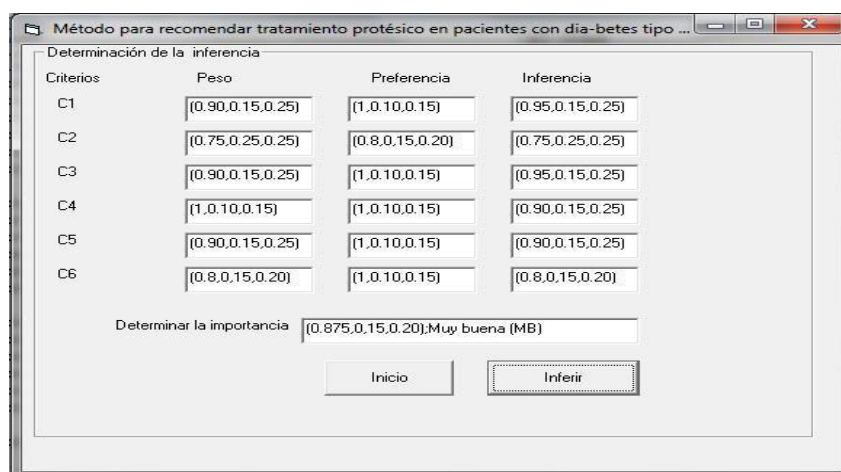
Método para recomendar tratamiento protésico en pacientes con dia-betes tipo ...

Determinación de la inferencia

| Criterios | Peso | Preferencia | Inferencia |
|---|---|---|---|
| C1 | (0.90,0.15,0.25) | (1,0.10,0.15) | (0.95,0.15,0.25) |
| C2 | (0.75,0.25,0.25) | (0.8,0,15,0.20) | (0.75,0.25,0.25) |
| C3 | (0.90,0.15,0.25) | (1,0.10,0.15) | (0.95,0.15,0.25) |
| C4 | (1,0.10,0.15) | (1,0.10,0.15) | (0.90,0.15,0.25) |
| C5 | (0.90,0.15,0.25) | (1,0.10,0.15) | (0.90,0.15,0.25) |
| C6 | (0.8,0,15,0.20) | (1,0.10,0.15) | (0.8,0,15,0.20) |

Determinar la importancia (0.875,0,15,0.20);Muy buena (MB)

Inicio

Inferir